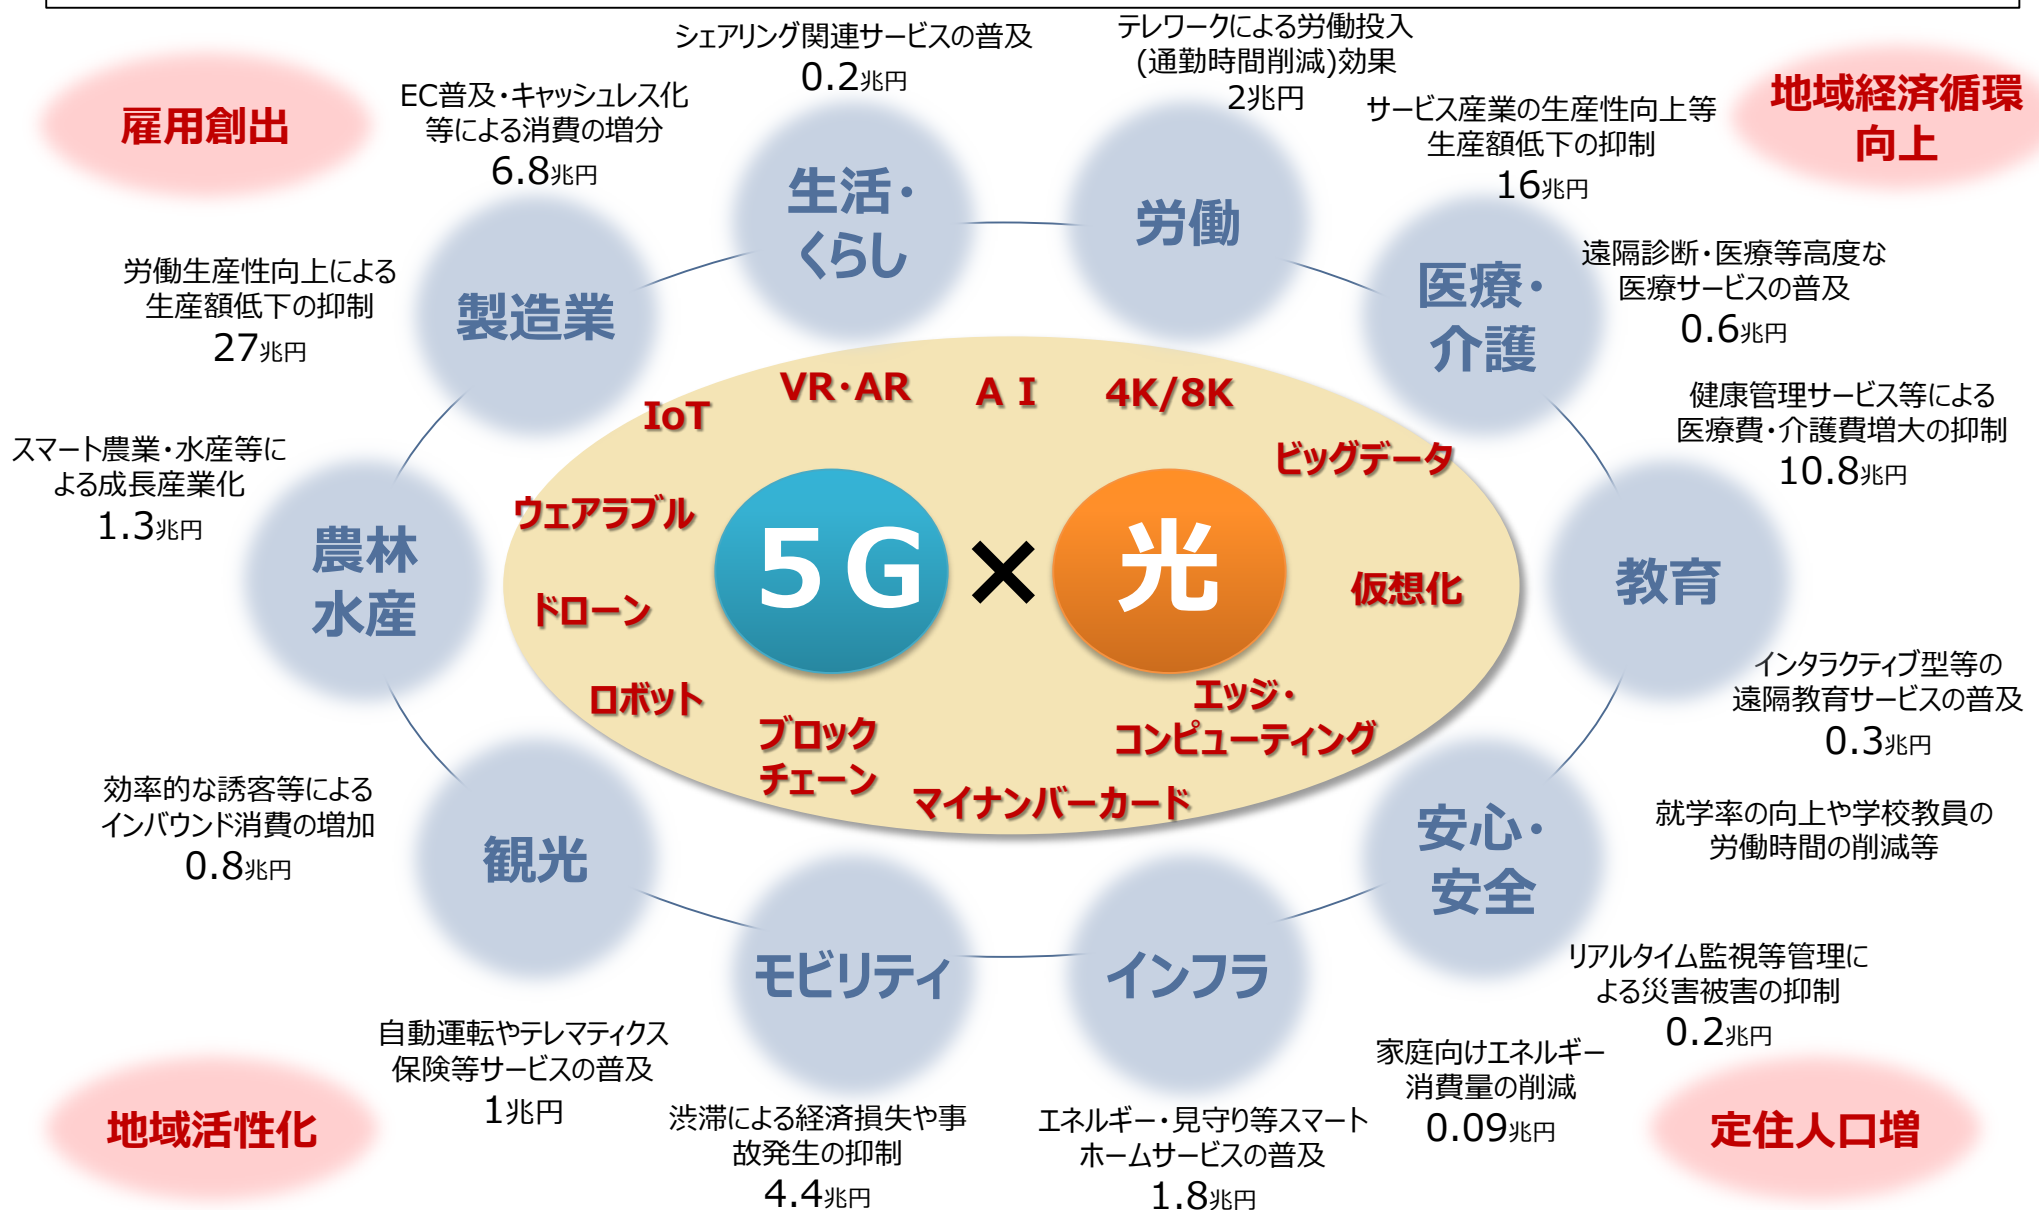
雇用創出

EC普及・キャッシュレス化等による消費の増分
6.8兆円

シェアリング関連サービスの普及
0.2兆円

テレワークによる労働投入(通勤時間削減)効果
2兆円

サービス産業の生産性向上等生産額低下の抑制
16兆円

地域経済循環向上

生活・くらし

労働

労働生産性向上による生産額低下の抑制
27兆円

製造業

医療・介護

遠隔診断・医療等高度な医療サービスの普及
0.6兆円

健康管理サービス等による医療費・介護費増大の抑制
10.8兆円

スマート農業・水産等による成長産業化
1.3兆円

農林水産

IoT VR・AR AI 4K/8K ビッグデータ ウェアラブル

5G × 光

仮想化 ドローン ロボット ブロックチェーン エッジ・コンピューティング マイナンバーカード

教育

インタラクティブ型等の遠隔教育サービスの普及
0.3兆円

就学率の向上や学校教員の労働時間の削減等

効率的な誘客等によるインバウンド消費の増加
0.8兆円

観光

安心・安全

モビリティ

インフラ

リアルタイム監視等管理による災害被害の抑制
0.2兆円

自動運転やテレマティクス保険等サービスの普及
1兆円

家庭向けエネルギー消費量の削減
0.09兆円

地域活性化

渋滞による経済損失や事故発生の抑制
4.4兆円

エネルギー・見守り等スマートホームサービスの普及
1.8兆円

定住人口増